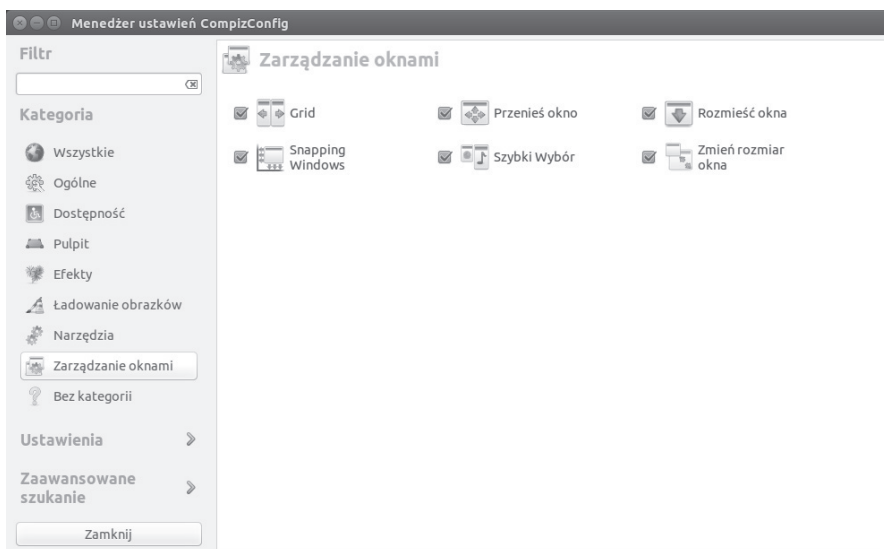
Menedżer ustawień CompizConfig

Filtr

Kategoria

Wszystkie

Ogólne

Dostępność

Pulpit

Efekty

Ładowanie obrazków

Narzędzia

Zarządzanie oknami

Bez kategorii

Ustawienia

Zaawansowane szukanie

Zamknij

Zarządzanie oknami

Grid

Przenieś okno

Rozmieść okna

Snapping Windows

Szybki Wybór

Zmień rozmiar okna